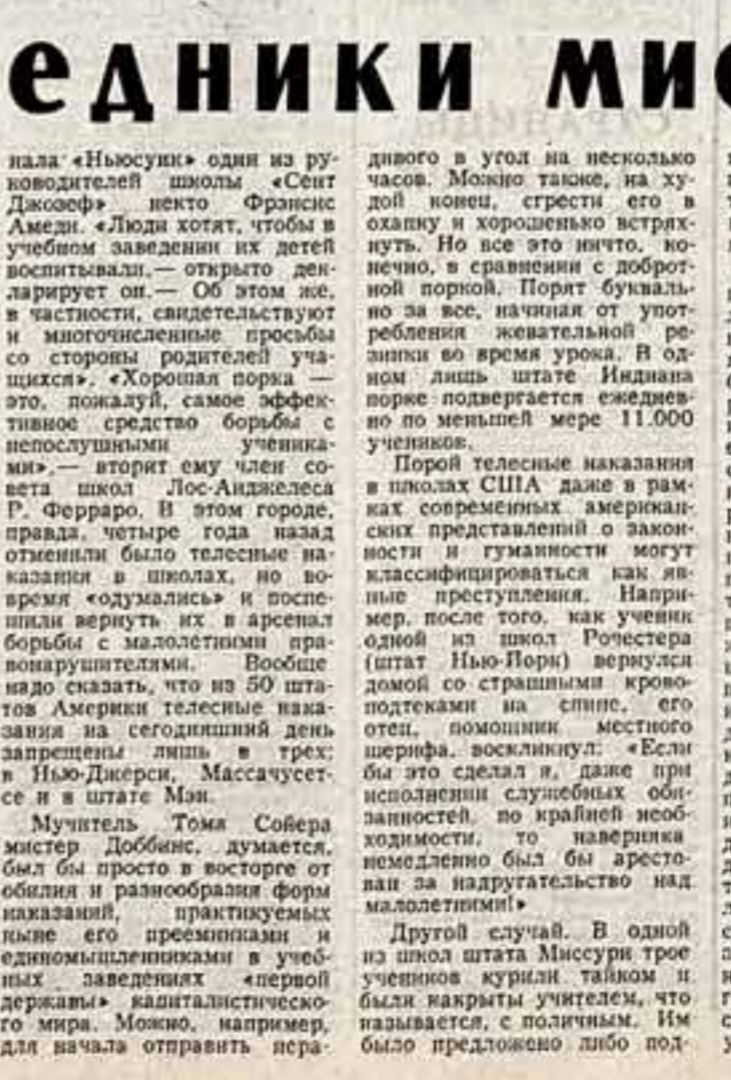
едники ми

нала «Ньюсуик» один из руководителей школы «Сент Джозеф» некто Фрэнсис Амеди. «Люди хотят, чтобы в учебном заведении их детей воспитывали,— открыто декларирует он.— Об этом же, в частности, свидетельствуют и многочисленные просьбы со стороны родителей учащихся». «Хорошая порка — это, пожалуй, самое эффективное средство борьбы с непослушными учениками»,— вторит ему член совета школ Лос-Анджелеса Р. Ферраро. В этом городе, правда, четыре года назад отменили было телесные наказания в школах, но вовремя «одумались» и поспешили вернуть их в арсенал борьбы с малолетними правонарушителями. Вообще надо сказать, что из 50 штатов Америки телесные наказания на сегодняшний день запрещены лишь в трех: в Нью-Джерси, Массачусетсе и в штате Мэн.

Мучитель Тома Сойера мистер Доббинс, думается, был бы просто в восторге от обилия и разнообразия форм наказаний, практикуемых ныне его преемниками и единомышленниками в учебных заведениях «первой державы» капиталистического мира. Можно, например, для начала отправить нерадивого в угол на несколько часов. Можно также, на худой конец, сгрести его в охапку и хорошенько встряхнуть. Но все это ничто, конечно, в сравнении с добротной поркой. Порят буквально за все, начиная от употребления жевательной резинки во время урока. В одном лишь штате Индиана порке подвергается ежедневно по меньшей мере 11.000 учеников.

Порой телесные наказания в школах США даже в рамках современных американских представлений о законности и гуманности могут классифицироваться как явные преступления. Например, после того, как ученик одной из школ Рочестера (штат Нью-Йорк) вернулся домой со страшными кровоподтеками на спине, его отец, помощник местного шерифа, воскликнул: «Если бы это сделал я, даже при исполнении служебных обязанностей, по крайней необходимости, то наверняка немедленно был бы арестован за надругательство над малолетними!»

Другой случай. В одной из школ штата Миссури трое учеников курили тайком и были накрыты учителем, что называется, с поличным. Им было предложено либо под-